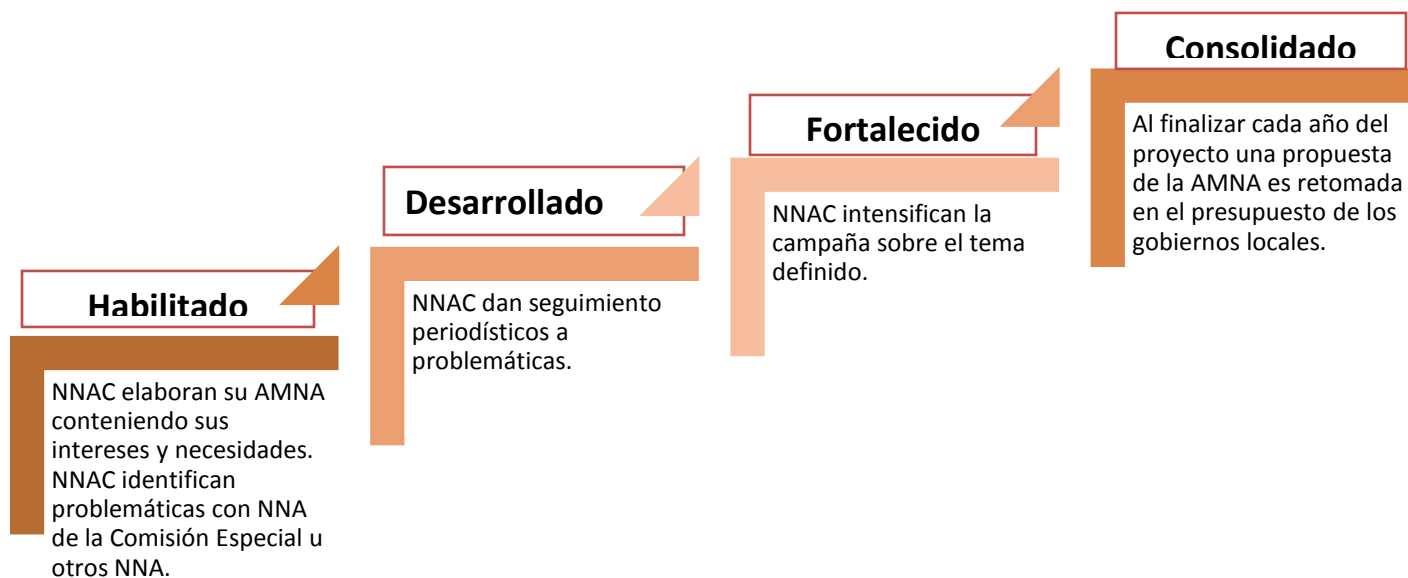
Habilitado

NNAC elaboran su AMNA conteniendo sus intereses y necesidades. NNAC identifican problemáticas con NNA de la Comisión Especial u otros NNA.

Desarrollado

NNAC dan seguimiento periodísticos a problemáticas.

Fortalecido

NNAC intensifican la campaña sobre el tema definido.

Consolidado

Al finalizar cada año del proyecto una propuesta de la AMNA es retomada en el presupuesto de los gobiernos locales.